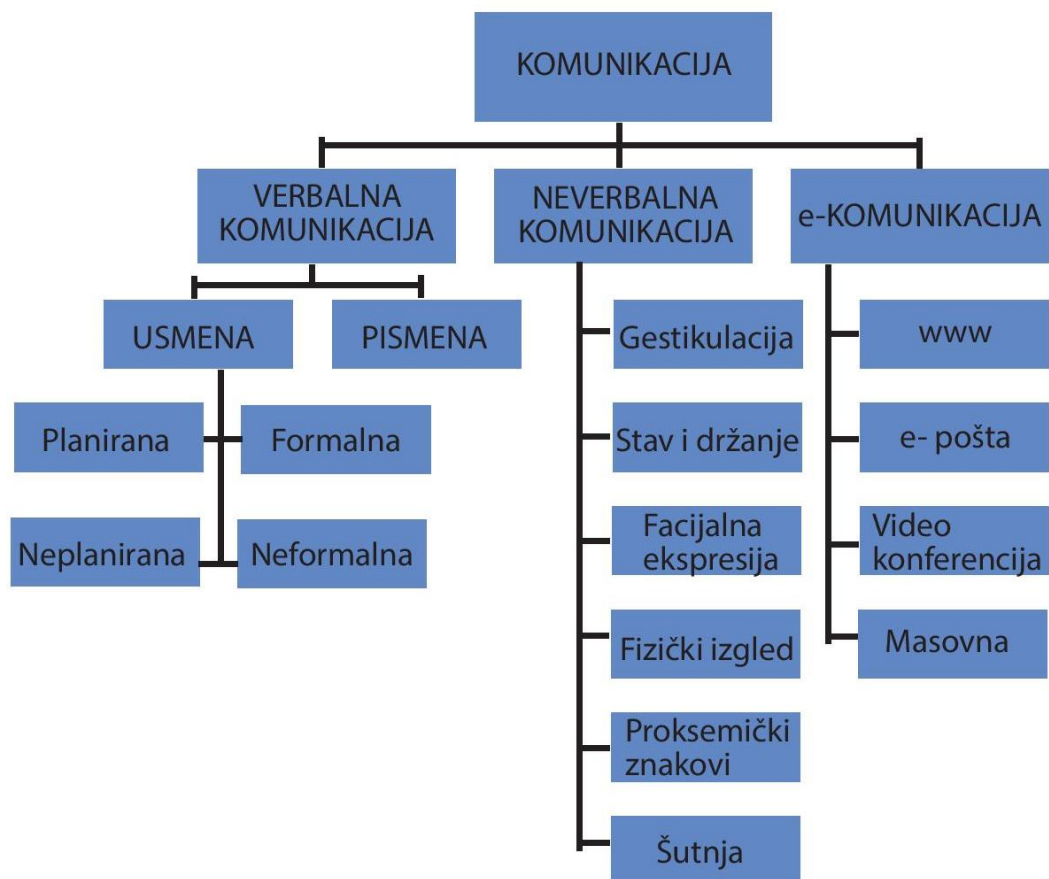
KOMUNIKACIJA

VERBALNA KOMUNIKACIJA

USMENA

PISMENA

Planirana

Formalna

Neplanirana

Neformalna

NEVERBALNA KOMUNIKACIJA

Gestikulacija

Stav i držanje

Facijalna ekspresija

Fizički izgled

Proksemički znakovi

Šutnja

e-KOMUNIKACIJA

www

e- pošta

Video konferencija

Masovna